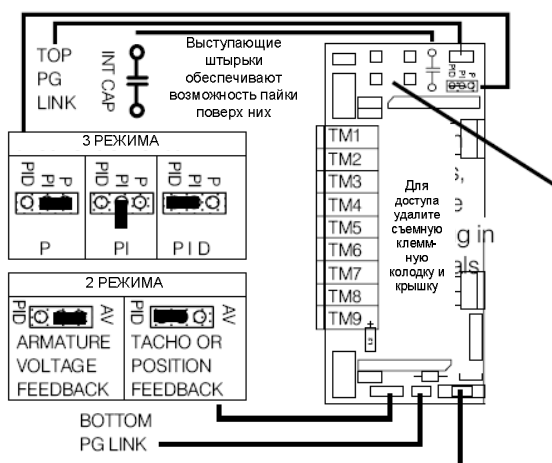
TOP PG LINK

INT CAP

Выступающие штырьки обеспечивают возможность пайки поверх них

PID PI P

3 РЕЖИМА

PID PI P

PID PI P

PID PI P

P

PI

PID

2 РЕЖИМА

PID AV

ARMATURE VOLTAGE FEEDBACK

PID AV

TACHO OR POSITION FEEDBACK

TM1
TM2
TM3
TM4
TM5
TM6
TM7
TM8
TM9

Для доступа удалите съемную клеммную колодку и крышку

s,
e
g in
als

BOTTOM PG LINK